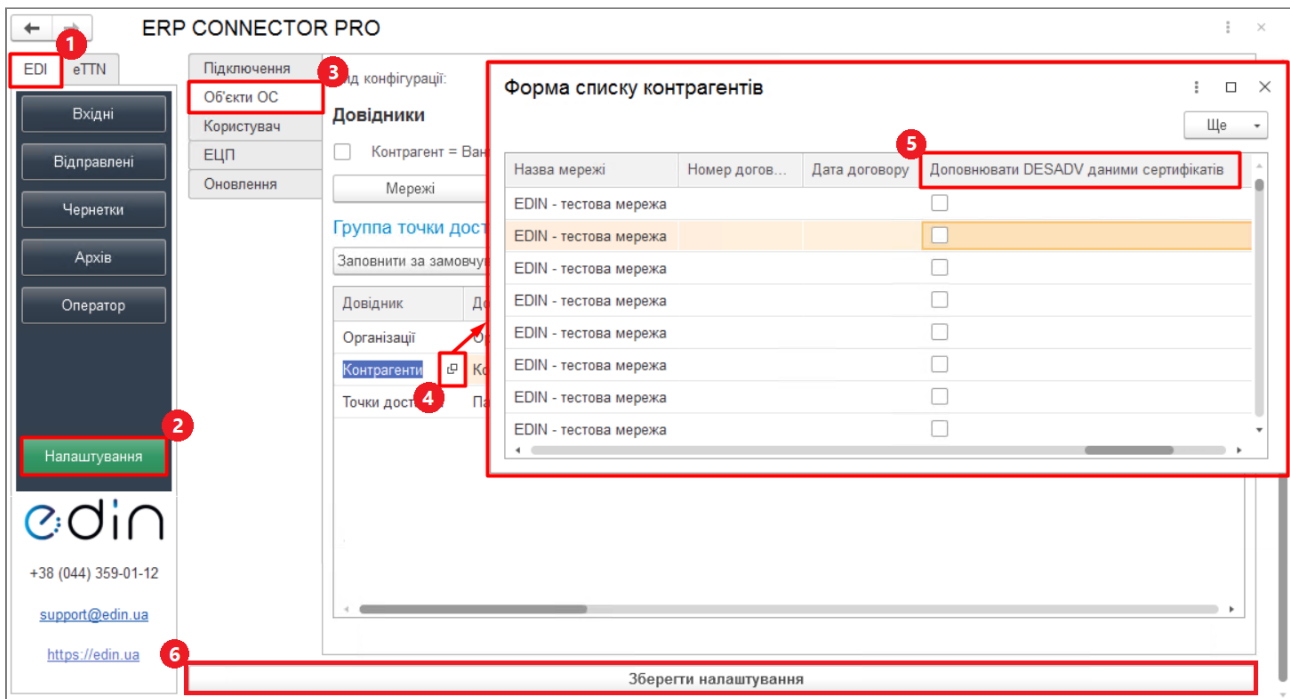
ERP CONNECTOR PRO

1
EDI
eTTN

Вхідні
Відправлені
Чернетки
Архів
Оператор

2
Налаштування

edin
+38 (044) 359-01-12
support@edin.ua
https://edin.ua

Підключення
3
Об'єкти ОС
Користувач
ЕЦП
Оновлення

Вид конфігурації:
Довідники
Контрагент = Ван
Мережі
Группа точки дост
Заповнити за замовчу

| Довідник | До |
|---|---|
| Організації | Ор |
| Контрагенти | Ко |
| Точки дост | Па |

4

Форма списку контрагентів
Ще
5

| Назва мережі | Номер догов... | Дата договору | Доповнювати DESADV даними сертифікатів |
|---|---|---|---|
| EDIN - тестова мережа | | | ☐ |
| EDIN - тестова мережа | | | ☐ |
| EDIN - тестова мережа | | | ☐ |
| EDIN - тестова мережа | | | ☐ |
| EDIN - тестова мережа | | | ☐ |
| EDIN - тестова мережа | | | ☐ |
| EDIN - тестова мережа | | | ☐ |
| EDIN - тестова мережа | | | ☐ |

6
Зберегти налаштування